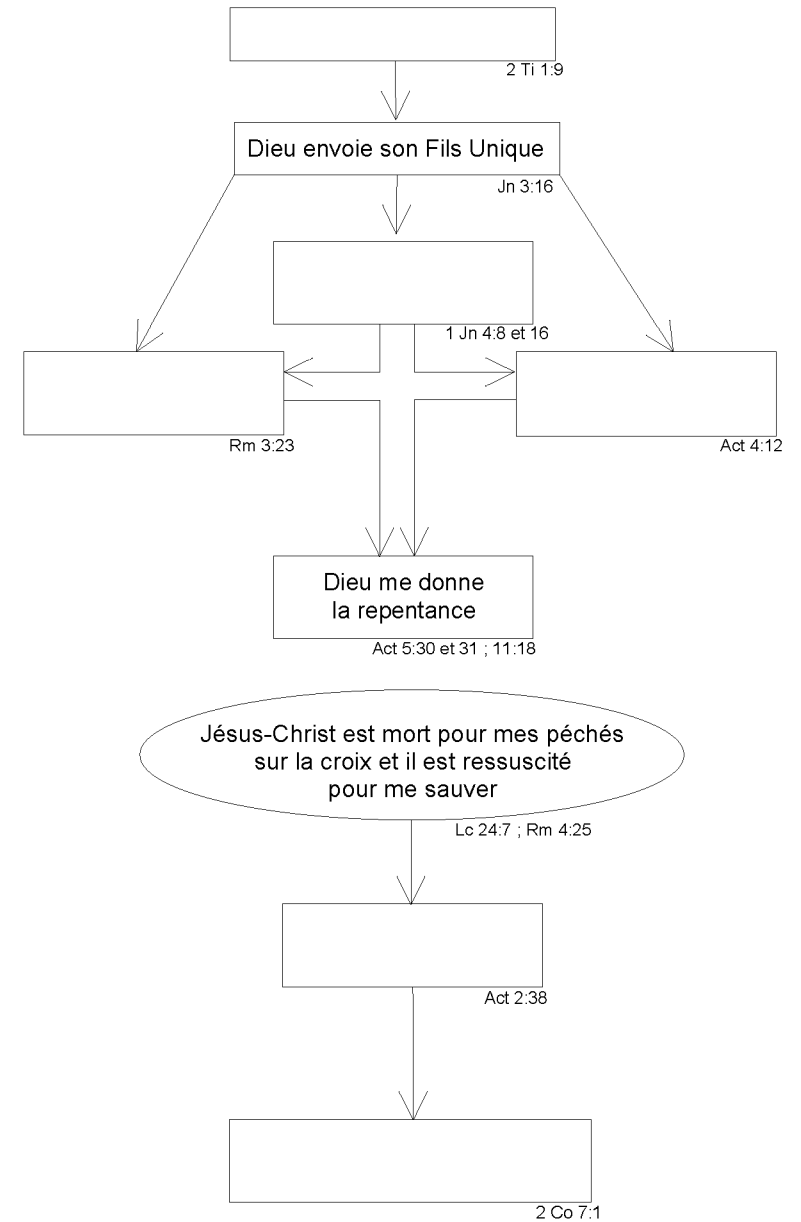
2 Ti 1:9

Dieu envoie son Fils Unique

Jn 3:16

1 Jn 4:8 et 16

Rm 3:23

Act 4:12

Dieu me donne la repentance

Act 5:30 et 31 ; 11:18

Jésus-Christ est mort pour mes péchés sur la croix et il est ressuscité pour me sauver

Lc 24:7 ; Rm 4:25

Act 2:38

2 Co 7:1